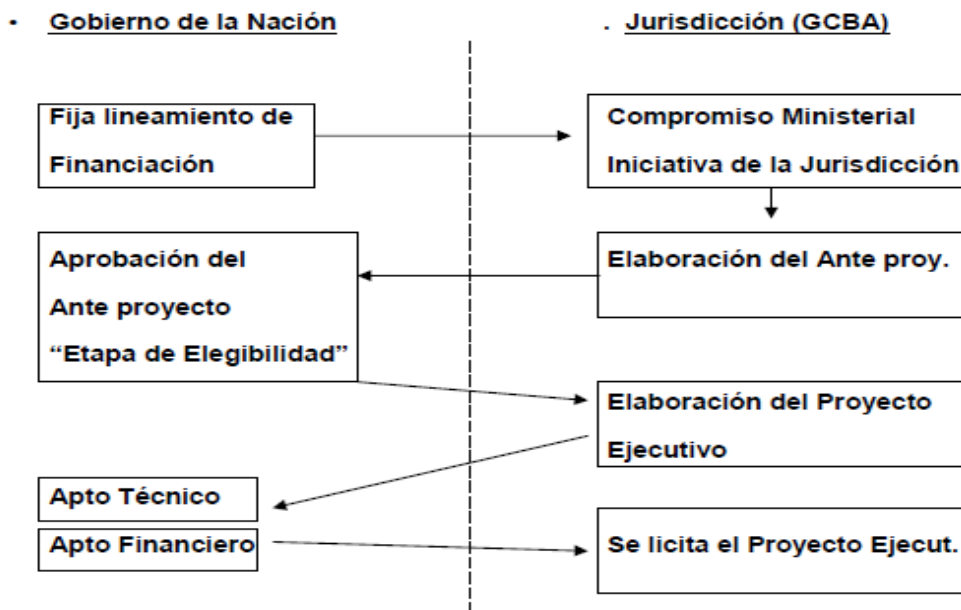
• Gobierno de la Nación

. Jurisdicción (GCBA)

Fija lineamiento de Financiación

Compromiso Ministerial Iniciativa de la Jurisdicción

Aprobación del Ante proyecto "Etapa de Elegibilidad"

Elaboración del Ante proy.

Elaboración del Proyecto Ejecutivo

Apto Técnico

Apto Financiero

Se licita el Proyecto Ejecut.